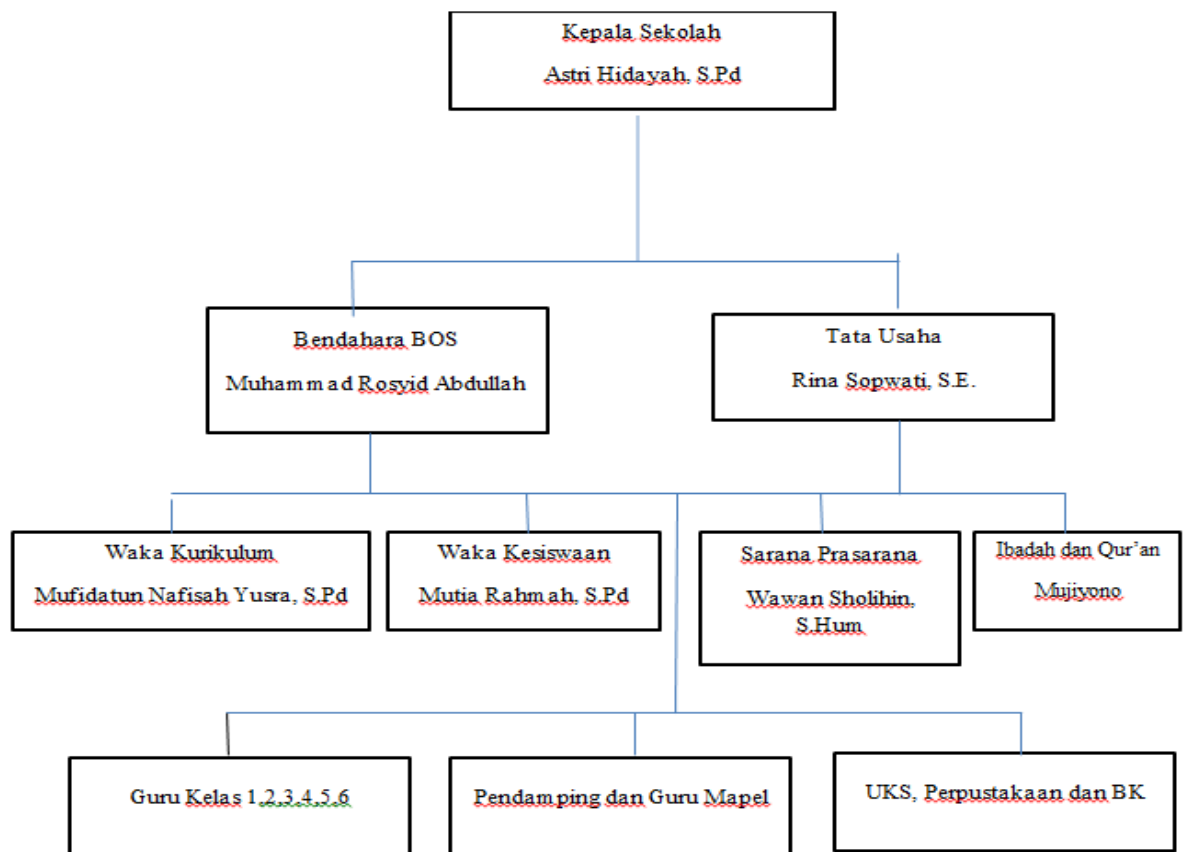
Kepala Sekolah

Astri Hidayah, S.Pd

Bendahara BOS

Muhammad Rosyid Abdullah

Tata Usaha

Rina Sopwati, S.E.

Waka Kurikulum

Mufidatun Nafisah Yusra, S.Pd

Waka Kesiswaan

Mutia Rahmah, S.Pd

Sarana Prasarana

Wawan Sholihin, S.Hum

Ibadah dan Qur'an

Mujiyono

Guru Kelas 1,2,3,4,5,6

Pendamping dan Guru Mapel

UKS, Perpustakaan dan BK